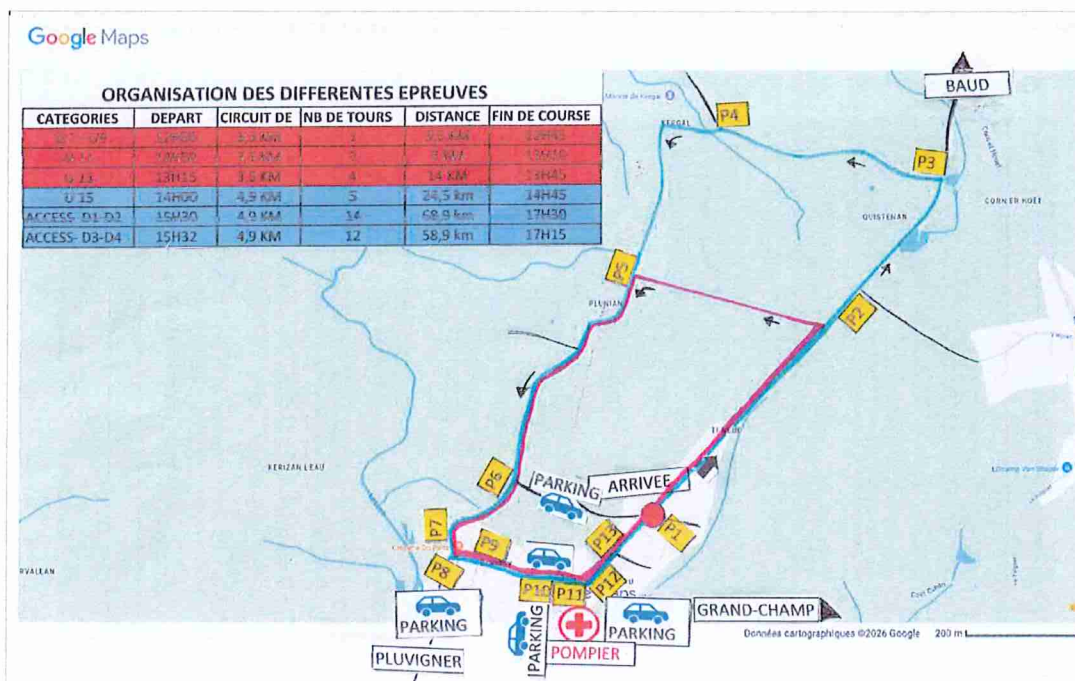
Google Maps

ORGANISATION DES DIFFERENTES EPREUVES

| CATEGORIES | DEPART | CIRCUIT DE | NB DE TOURS | DISTANCE | FIN DE COURSE |
|---|---|---|---|---|---|
| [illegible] | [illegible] | 3,5 KM | 1 | 3,5 KM | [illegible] |
| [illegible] | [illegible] | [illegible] | 2 | 7 KM | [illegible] |
| U 13 | 13H15 | 3,5 KM | 4 | 14 KM | 13H45 |
| U 15 | 14H00 | 4,9 KM | 5 | 24,5 km | 14H45 |
| ACCESS- D1-D2 | 15H30 | 4,9 KM | 14 | 68,9 km | 17H30 |
| ACCESS- D3-D4 | 15H32 | 4,9 KM | 12 | 58,9 km | 17H15 |

BAUD

P4

KERGAL

P3

QUISTENAN

CORNER HOËT

P5

PLUNIAN

P2

KERIZAN LEAU

P6

PARKING

ARRIVEE

P1

P7

P9

P13

P8

P10

P11

P12

RVALAN

PARKING

PARKING

PARKING

POMPIER

GRAND-CHAMP

PLUVIGNER

Données cartographiques ©2026 Google 200 m